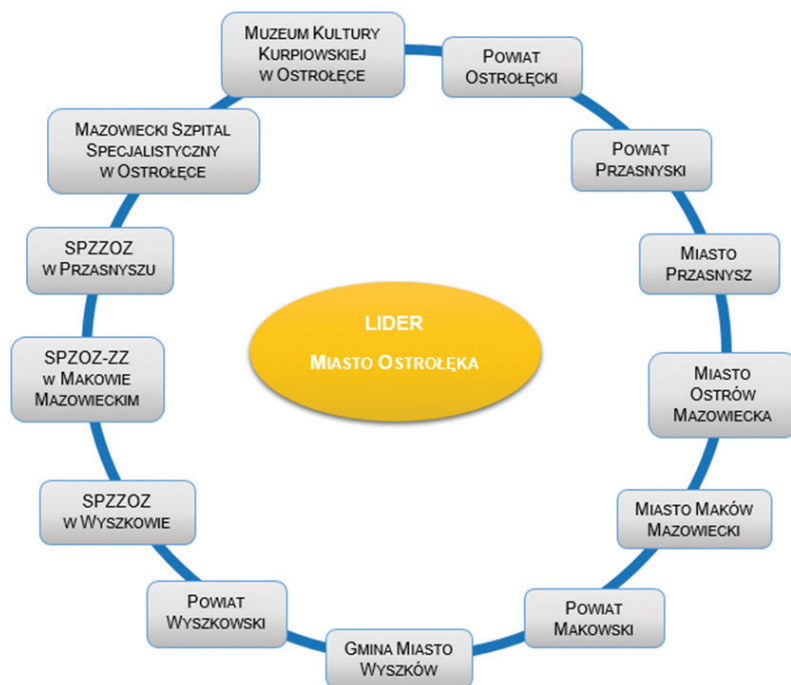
LIDER
Miasto Ostrołęka

Muzeum Kultury Kurpiowskiej w Ostrołęce

Powiat Ostrołęcki

Powiat Przasnyski

Miasto Przasnysz

Miasto Ostrów Mazowiecka

Miasto Maków Mazowiecki

Powiat Makowski

Gmina Miasto Wyszków

Powiat Wyszkowski

SPZZOZ w Wyszkowie

SPZOZ-ZZ w Makowie Mazowieckim

SPZZOZ w Przasnyszu

Mazowiecki Szpital Specjalistyczny w Ostrołęce